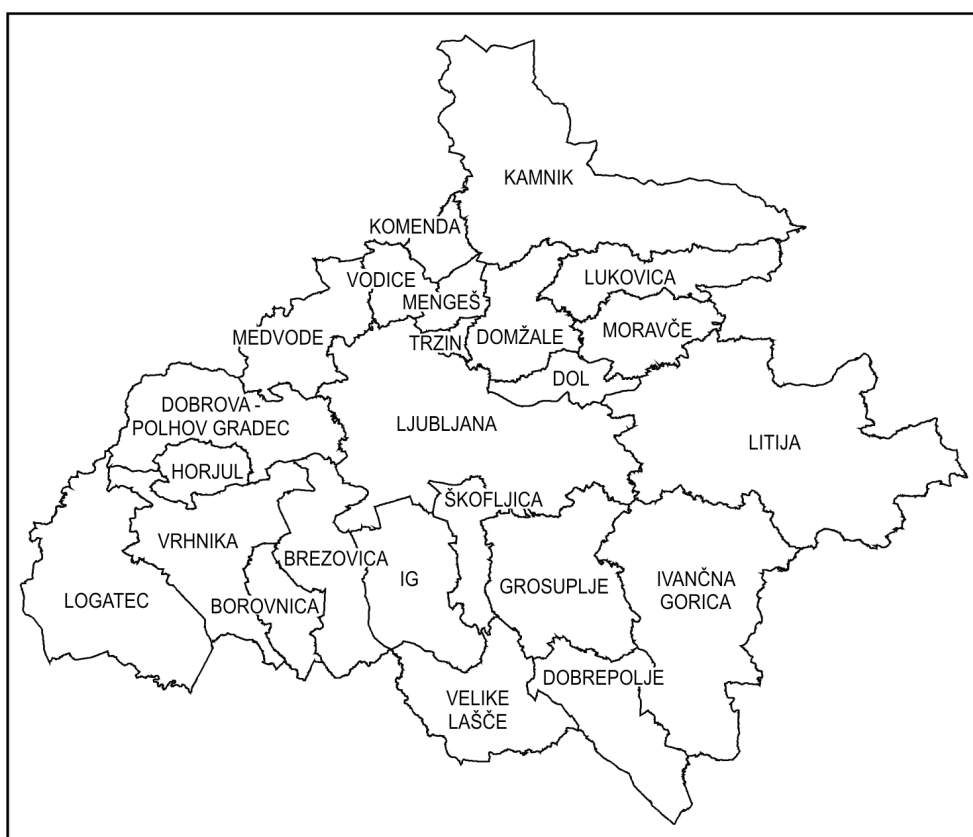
KAMNIK
KOMENDA
VODICE
MENGEŠ
LUKOVICA
MEDVODE
DOMŽALE
MORAVČE
TRZIN
DOL
DOBROVA - POLHOV GRADEC
LJUBLJANA
LITIJA
HORJUL
ŠKOFLJICA
VRHNIKA
BREZOVICA
IG
GROSUPLJE
IVANČNA GORICA
LOGATEC
BOROVNICA
DOBREPOLJE
VELIKE LAŠČE